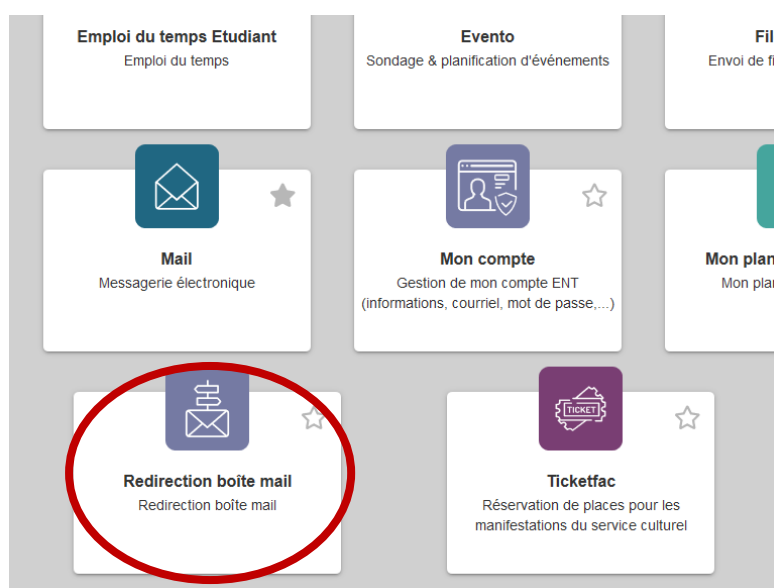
Emploi du temps Etudiant
Emploi du temps

Evento
Sondage & planification d'événements

Fil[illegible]
Envoi de f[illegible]

Mail
Messagerie électronique

Mon compte
Gestion de mon compte ENT (informations, courriel, mot de passe,...)

Mon plan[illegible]
Mon plan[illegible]

Redirection boîte mail
Redirection boîte mail

TICKET

Ticketfac
Réservation de places pour les manifestations du service culturel